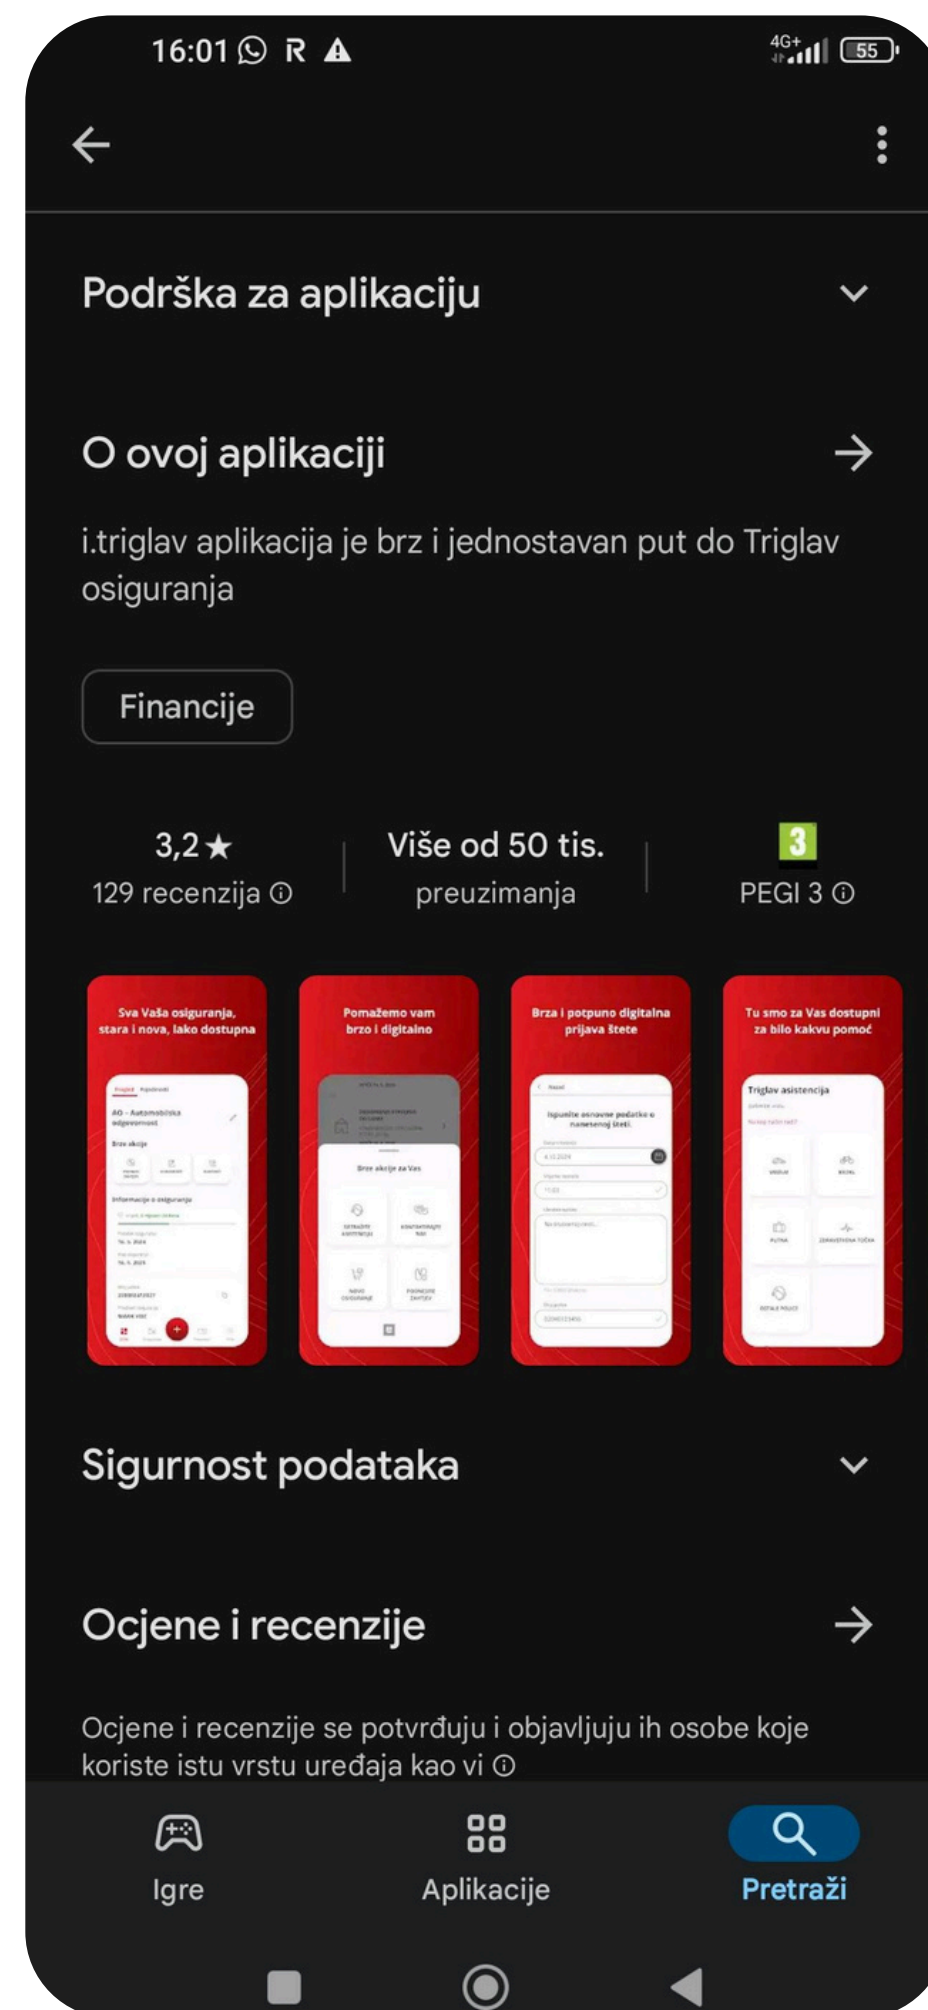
16:01 R

4G+ 55

Podrška za aplikaciju

O ovoj aplikaciji

i.triglav aplikacija je brz i jednostavan put do Triglav osiguranja

Financije

3,2★
129 recenzija ⓘ

Više od 50 tis.
preuzimanja

3
PEGI 3 ⓘ

Sva Vaša osiguranja, stara i nova, lako dostupna

Pomažemo vam brzo i digitalno

Brza i potpuno digitalna prijava štete

Tu smo za Vas dostupni za bilo kakvu pomoć

Triglav asistencija

Sigurnost podataka

Ocjene i recenzije

Ocjene i recenzije se potvrđuju i objavljuju ih osobe koje koriste istu vrstu uređaja kao vi ⓘ

Igre

Aplikacije

Pretraži